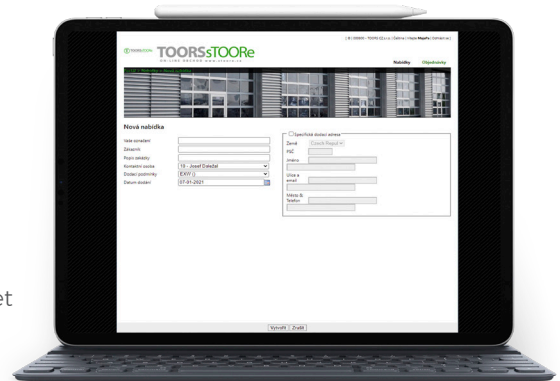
| 0 | 000000 | TOORS CZ s.r.o. | Odhlásit | Moje firma | Odhlásit se |

TOORSSTOORE
ON-LINE OBCHOD www.stoore.cz

Nabídky
Objednávky

Nová nabídka

Vaše označení
Zákazník
Popis zakázky
Kontaktní osoba 10 - Josef Doležal
Dodací podmínky EXW ()
Datum dodání 07-01-2021

Specifická dodací adresa
Země Czech Repub
PSČ
Město
Ulice a email
Město & Telefon

Vytvořit Zrušit

et